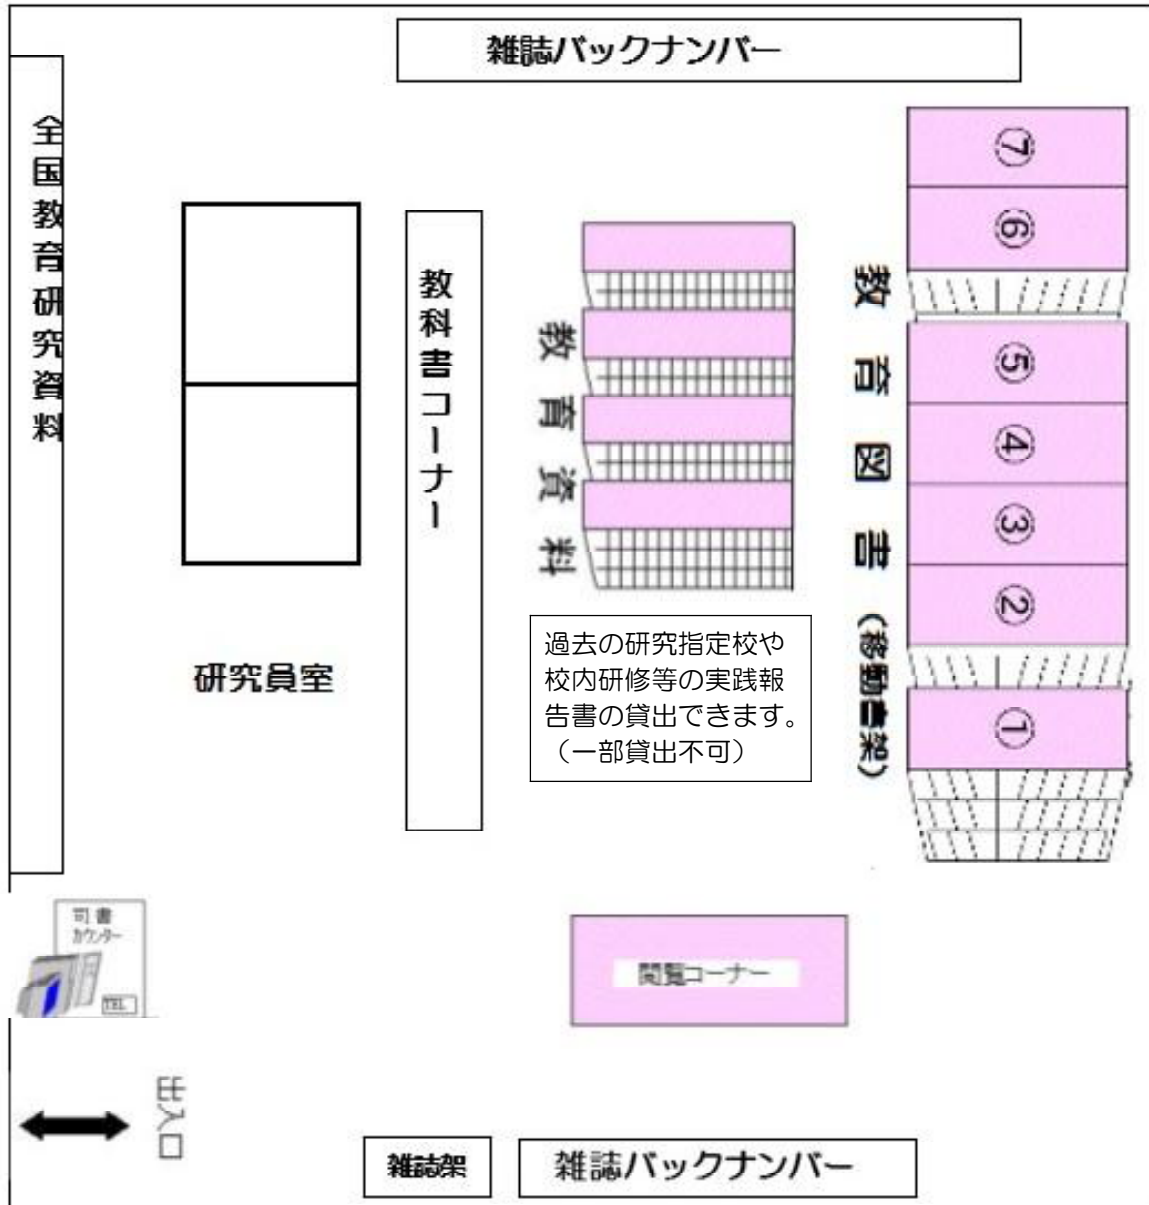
雑誌バックナンバー

全国教育研究資料

研究員室

教科書コーナー

教育資料

過去の研究指定校や校内研修等の実践報告書の貸出できます。（一部貸出不可）

教育図書（移動書架）

⑦
⑥
⑤
④
③
②
①

司書カウンター
TEL

閲覧コーナー

出入口

雑誌架

雑誌バックナンバー